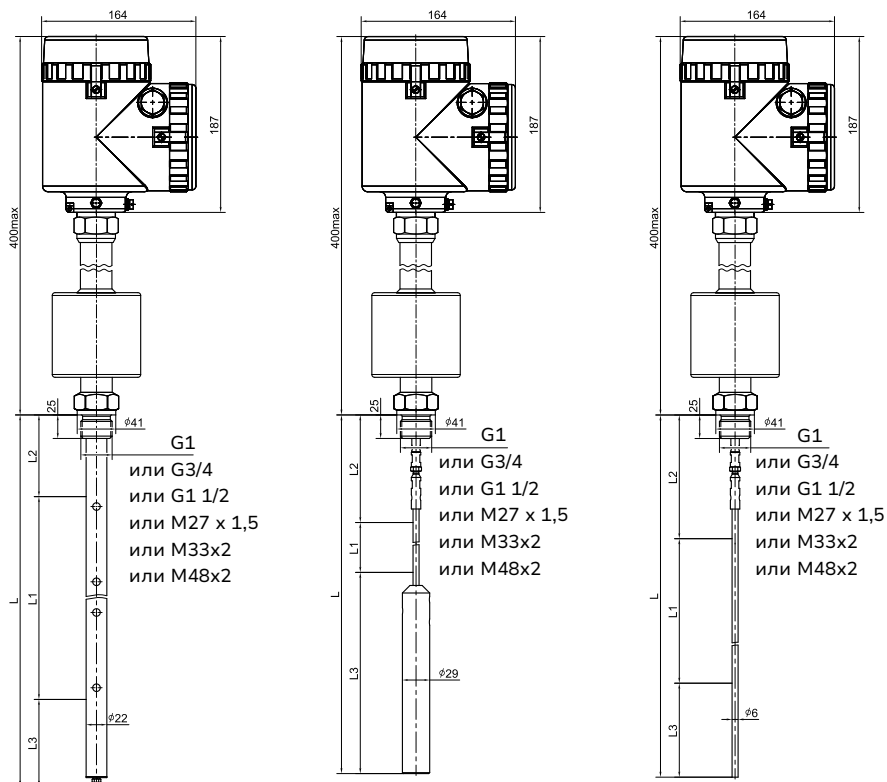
164
187
400max
25
$\phi 41$
G1
или G3/4
или G1 1/2
или M27 x 1,5
или M33x2
или M48x2
L2
L
L1
L3
$\phi 22$

164
187
400max
25
$\phi 41$
G1
или G3/4
или G1 1/2
или M27 x 1,5
или M33x2
или M48x2
L2
L1
L
L3
$\phi 29$

164
187
400max
25
$\phi 41$
G1
или G3/4
или G1 1/2
или M27 x 1,5
или M33x2
или M48x2
L2
L
L1
L3
$\phi 6$